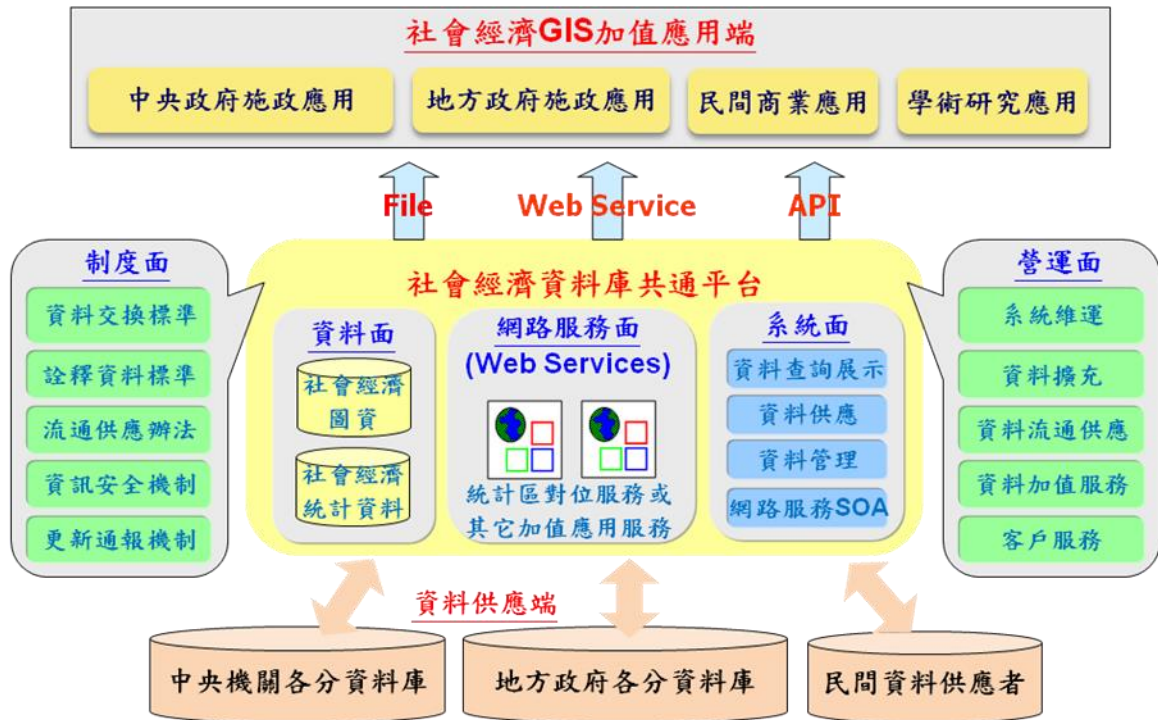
社會經濟GIS加值應用端

中央政府施政應用

地方政府施政應用

民間商業應用

學術研究應用

File

Web Service

API

制度面

資料交換標準

詮釋資料標準

流通供應辦法

資訊安全機制

更新通報機制

社會經濟資料庫共通平台

資料面

社會經濟圖資

社會經濟統計資料

網路服務面

(Web Services)

統計區對位服務或其它加值應用服務

系統面

資料查詢展示

資料供應

資料管理

網路服務SOA

營運面

系統維運

資料擴充

資料流通供應

資料加值服務

客戶服務

資料供應端

中央機關各分資料庫

地方政府各分資料庫

民間資料供應者